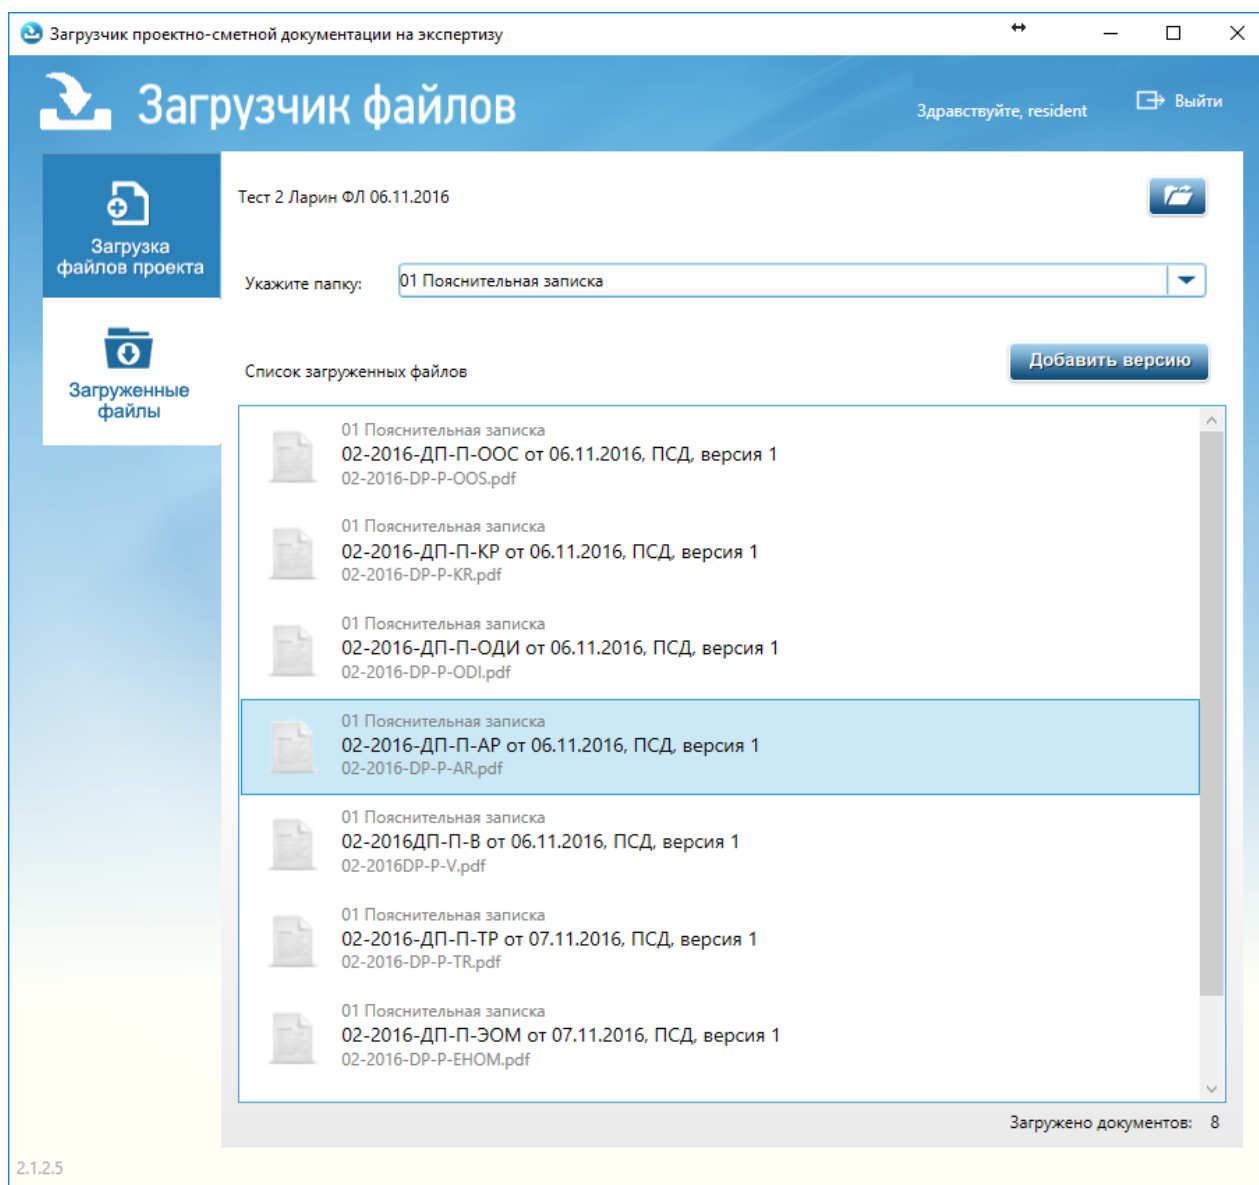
Загрузчик проектно-сметной документации на экспертизу

Загрузчик файлов

Здравствуйте, resident

Выйти

Загрузка файлов проекта

Загруженные файлы

Тест 2 Ларин ФЛ 06.11.2016

Укажите папку:

01 Пояснительная записка

Список загруженных файлов

Добавить версию

01 Пояснительная записка
02-2016-ДП-П-ООС от 06.11.2016, ПСД, версия 1
02-2016-DP-P-OOS.pdf

01 Пояснительная записка
02-2016-ДП-П-КР от 06.11.2016, ПСД, версия 1
02-2016-DP-P-KR.pdf

01 Пояснительная записка
02-2016-ДП-П-ОДИ от 06.11.2016, ПСД, версия 1
02-2016-DP-P-ODI.pdf

01 Пояснительная записка
02-2016-ДП-П-АР от 06.11.2016, ПСД, версия 1
02-2016-DP-P-AR.pdf

01 Пояснительная записка
02-2016ДП-П-В от 06.11.2016, ПСД, версия 1
02-2016DP-P-V.pdf

01 Пояснительная записка
02-2016-ДП-П-ТР от 07.11.2016, ПСД, версия 1
02-2016-DP-P-TR.pdf

01 Пояснительная записка
02-2016-ДП-П-ЭОМ от 07.11.2016, ПСД, версия 1
02-2016-DP-P-EHOM.pdf

Загружено документов: 8

2.1.2.5